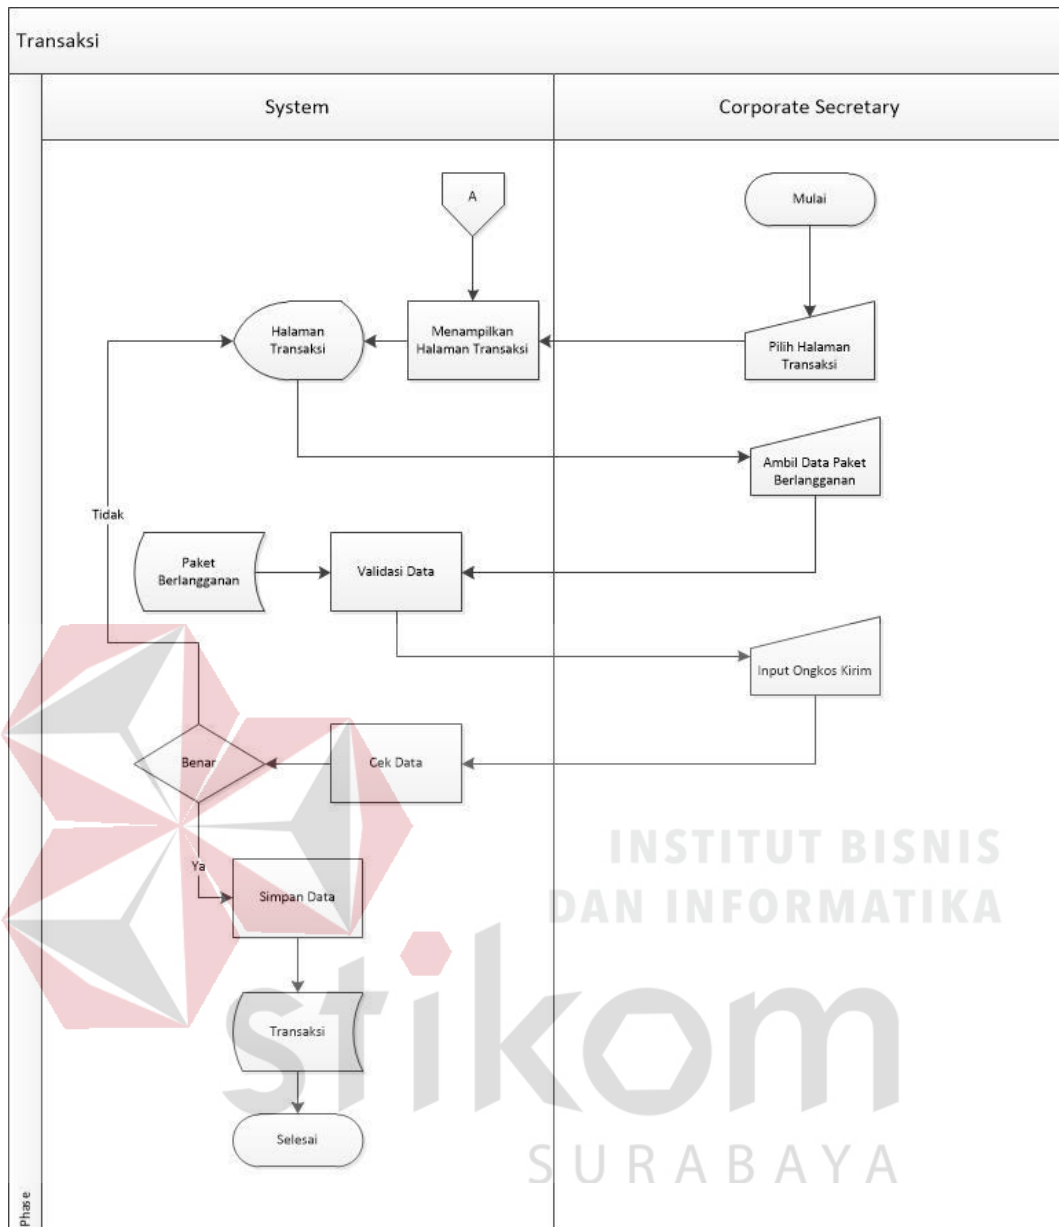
Transaksi

System

Corporate Secretary

A

Mulai

Halaman Transaksi

Menampilkan Halaman Transaksi

Pilih Halaman Transaksi

Ambil Data Paket Berlangganan

Tidak

Paket Berlangganan

Validasi Data

Input Ongkos Kirim

Benar

Cek Data

Ya

Simpan Data

Transaksi

Selesai

Phase

INSTITUT BISNIS DAN INFORMATIKA

stikom

SURABAYA